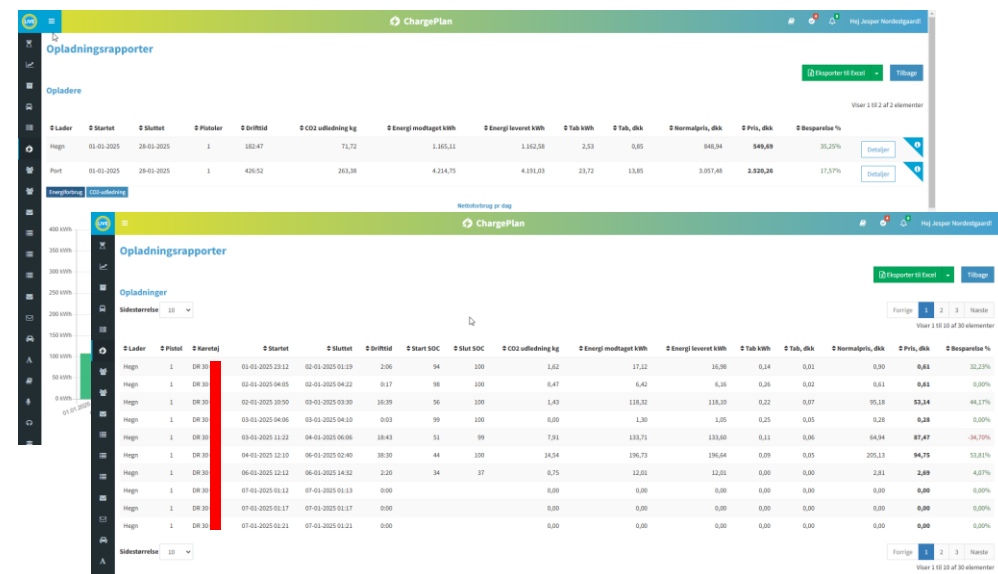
ChargePlan

Hej Jesper Nordestgaard!

Opladningsrapporter

Eksporter til Excel
Tilbage

Opladere

Viser 1 til 2 af 2 elementer

| Lader | Startet | Sluttet | Pistoler | Drifttid | CO2 udledning kg | Energi modtaget kWh | Energi leveret kWh | Tab kWh | Tab, dkk | Normalpris, dkk | Pris, dkk | Besparelse % | |
|---|---|---|---|---|---|---|---|---|---|---|---|---|---|
| Hegn | 01-01-2025 | 28-01-2025 | 1 | 162:47 | 71,72 | 1.165,11 | 1.162,58 | 2,53 | 0,65 | 848,94 | 549,69 | 35,25% | Detaljer |
| Port | 01-01-2025 | 28-01-2025 | 1 | 426:52 | 263,38 | 4.214,75 | 4.191,03 | 23,72 | 13,85 | 3.057,48 | 2.520,26 | 17,57% | Detaljer |

Energiforbrug
CO2-udledning

Nettoforbrug pr dag

400 kWh
350 kWh
300 kWh
250 kWh
200 kWh
150 kWh
100 kWh
50 kWh
0 kWh
01-01-2025

ChargePlan

Hej Jesper Nordestgaard!

Opladningsrapporter

Eksporter til Excel
Tilbage

Opladninger

Sidestørrelse 10

Forrige 1 2 3 Næste

Viser 1 til 10 af 30 elementer

| Lader | Pistol | Køretøj | Startet | Sluttet | Drifttid | Start SOC | Slut SOC | CO2 udledning kg | Energi modtaget kWh | Energi leveret kWh | Tab kWh | Tab, dkk | Normalpris, dkk | Pris, dkk | Besparelse % |
|---|---|---|---|---|---|---|---|---|---|---|---|---|---|---|---|
| Hegn | 1 | DR 30 | 01-01-2025 23:12 | 02-01-2025 01:19 | 2:06 | 94 | 100 | 1,62 | 17,12 | 16,98 | 0,14 | 0,01 | 0,90 | 0,61 | 32,23% |
| Hegn | 1 | DR 30 | 02-01-2025 04:05 | 02-01-2025 04:22 | 0:17 | 98 | 100 | 0,47 | 6,42 | 6,16 | 0,26 | 0,02 | 0,61 | 0,61 | 0,00% |
| Hegn | 1 | DR 30 | 02-01-2025 10:50 | 03-01-2025 03:30 | 16:39 | 56 | 100 | 1,43 | 118,32 | 118,10 | 0,22 | 0,07 | 95,18 | 53,14 | 44,17% |
| Hegn | 1 | DR 30 | 03-01-2025 04:06 | 03-01-2025 04:10 | 0:03 | 99 | 100 | 0,00 | 1,30 | 1,05 | 0,25 | 0,05 | 0,28 | 0,28 | 0,00% |
| Hegn | 1 | DR 30 | 03-01-2025 11:22 | 04-01-2025 06:06 | 18:43 | 51 | 99 | 7,91 | 133,71 | 133,60 | 0,11 | 0,06 | 64,94 | 87,47 | -34,70% |
| Hegn | 1 | DR 30 | 04-01-2025 12:10 | 06-01-2025 02:40 | 38:30 | 44 | 100 | 14,54 | 196,73 | 196,64 | 0,09 | 0,05 | 205,13 | 94,75 | 53,81% |
| Hegn | 1 | DR 30 | 06-01-2025 12:12 | 06-01-2025 14:32 | 2:20 | 34 | 37 | 0,75 | 12,01 | 12,01 | 0,00 | 0,05 | 2,81 | 2,69 | 4,07% |
| Hegn | 1 | DR 30 | 07-01-2025 01:12 | 07-01-2025 01:13 | 0:00 | | | 0,00 | 0,00 | 0,00 | 0,00 | 0,00 | 0,00 | 0,00 | 0,00% |
| Hegn | 1 | DR 30 | 07-01-2025 01:17 | 07-01-2025 01:17 | 0:00 | | | 0,00 | 0,00 | 0,00 | 0,00 | 0,00 | 0,00 | 0,00 | 0,00% |
| Hegn | 1 | DR 30 | 07-01-2025 01:21 | 07-01-2025 01:21 | 0:00 | | | 0,00 | 0,00 | 0,00 | 0,00 | 0,00 | 0,00 | 0,00 | 0,00% |

Sidestørrelse 10

Forrige 1 2 3 Næste

Viser 1 til 10 af 30 elementer